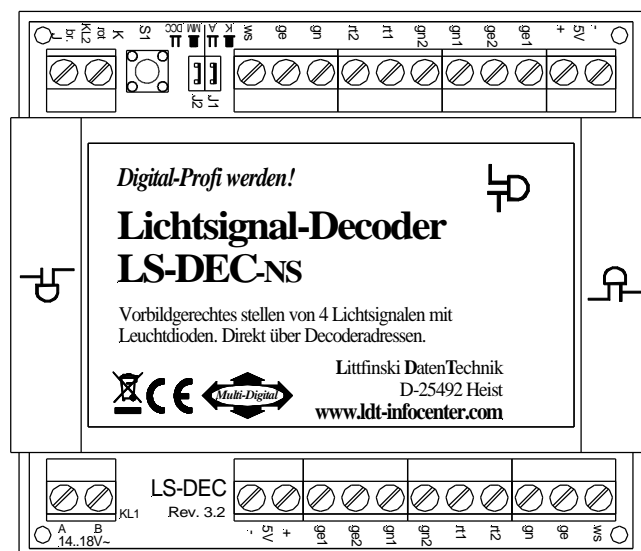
J br. KL2 rot K S1 DCC MM A K ws ge gn rt2 rt1 gn2 gn1 ge2 ge1 + 5V -

J2 J1

Digital-Profi werden!

Lichtsignal-Decoder
LS-DEC-NS

Vorbildgerechtes stellen von 4 Lichtsignalen mit Leuchtdioden. Direkt über Decoderadressen.

Littfinski DatenTechnik
D-25492 Heist
www.ldt-infocenter.com

CE Multi-Digital

LS-DEC
KL1 Rev. 3.2
A B
14..18V~
- 5V + ge1 ge2 gn1 gn2 rt1 rt2 gn ge ws